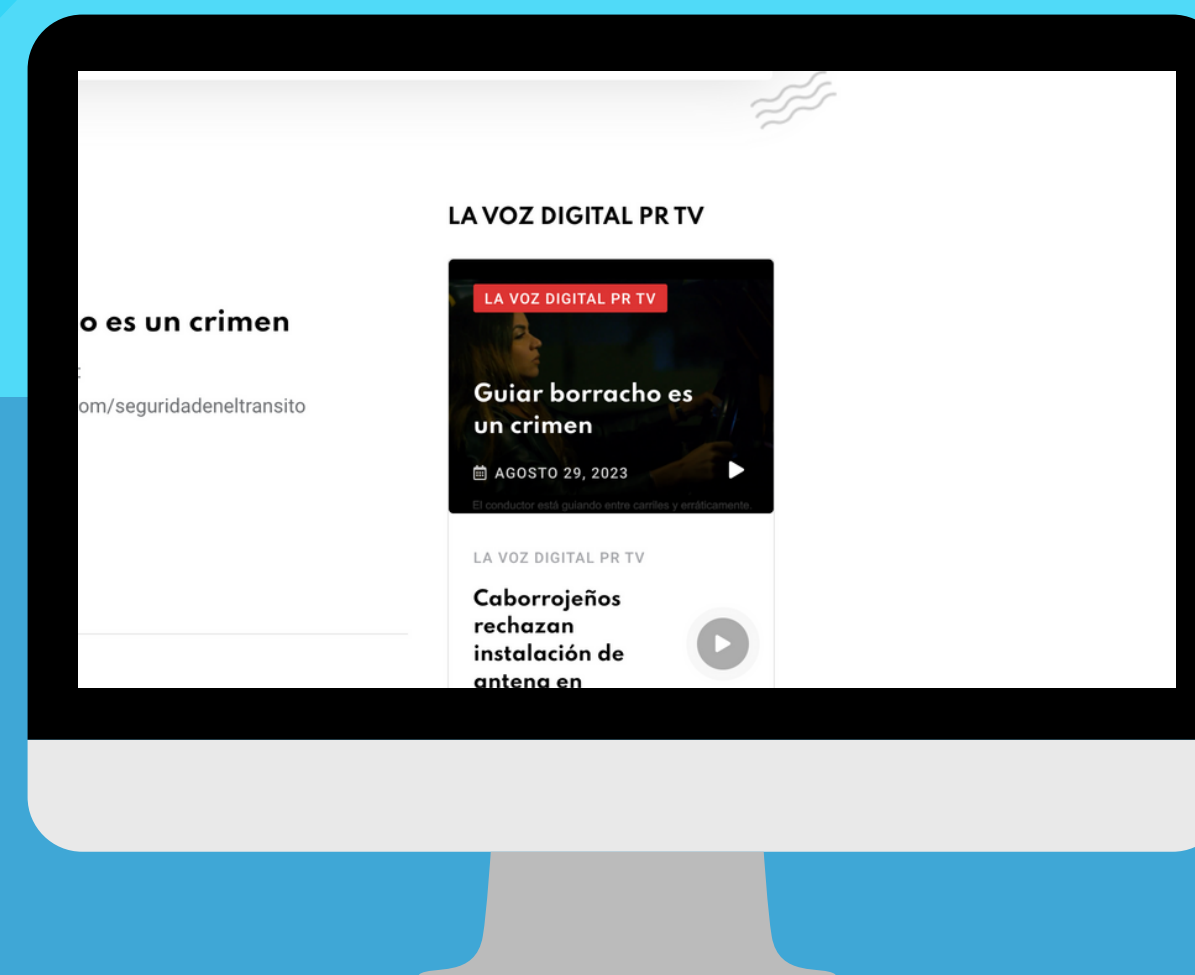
o es un crimen

om/seguridadeneltransito

LA VOZ DIGITAL PR TV

LA VOZ DIGITAL PR TV

Guiar borracho es un crimen

AGOSTO 29, 2023

El conductor está guiando entre carriles y erráticamente

LA VOZ DIGITAL PR TV

Caborrojeños rechazan instalación de antena en